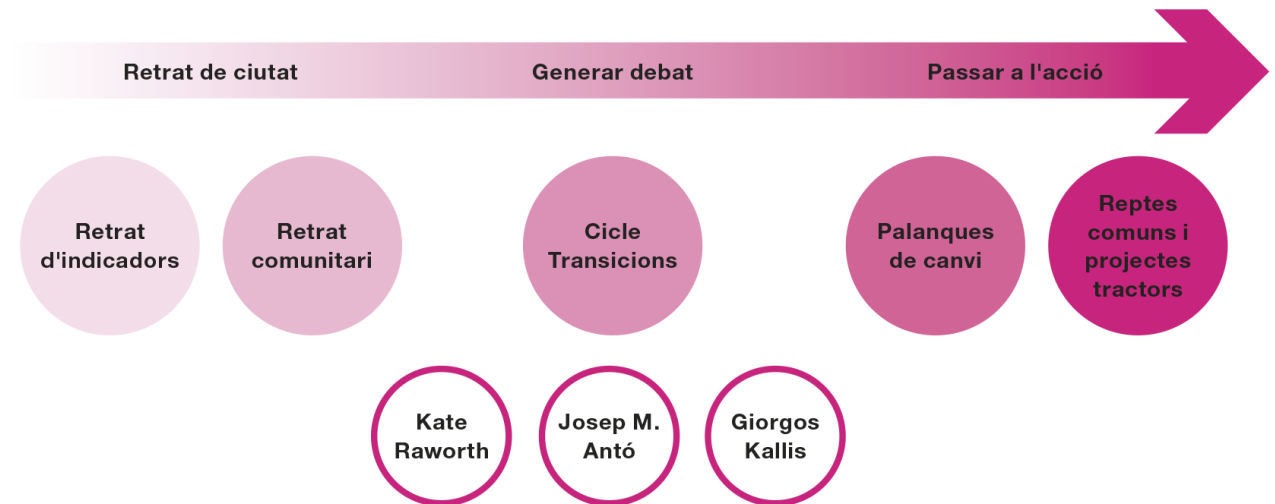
Retrat de ciutat

Generar debat

Passar a l'acció

Retrat d'indicadors

Retrat comunitari

Cicle Transicions

Palanques de canvi

Reptes comuns i projectes tractors

Kate Raworth

Josep M. Antó

Giorgos Kallis